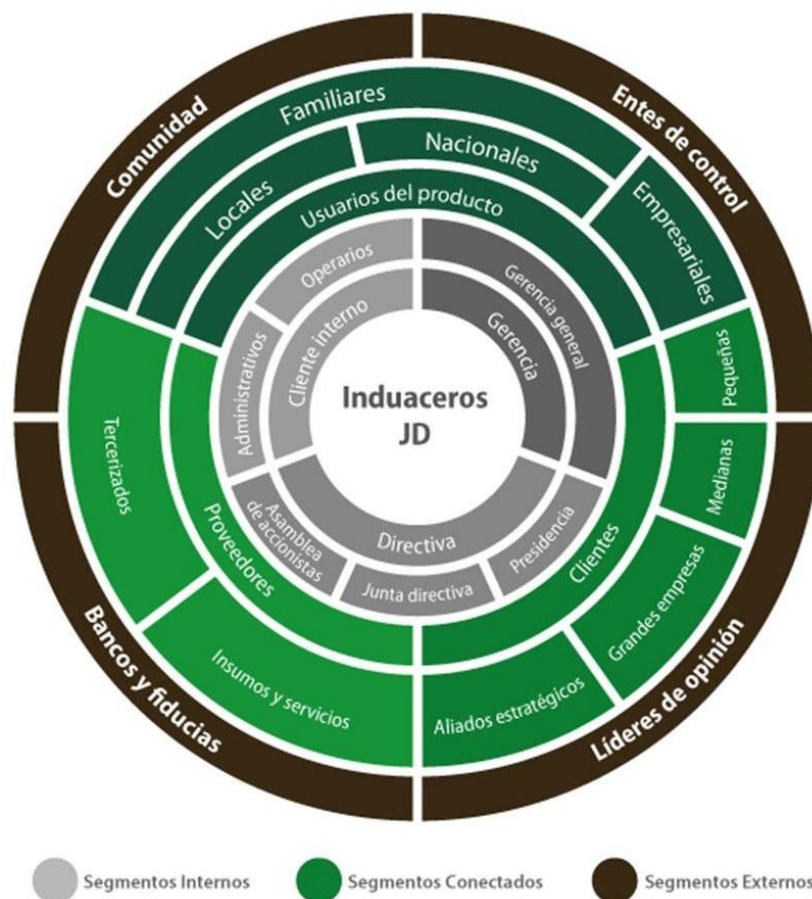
Comunidad
Entes de control
Bancos y fiducias
Líderes de opinión
Familiares
Nacionales
Locales
Empresariales
Usuarios del producto
Operarios
Cliente interno
Administrativos
Gerencia general
Gerencia
Induaceros JD
Pequeñas
Medianas
Grandes empresas
Tercerizados
Proveedores
Asamblea de accionistas
Directiva
Junta directiva
Presidencia
Clientes
Insumos y servicios
Aliados estratégicos

Segmentos Internos
Segmentos Conectados
Segmentos Externos